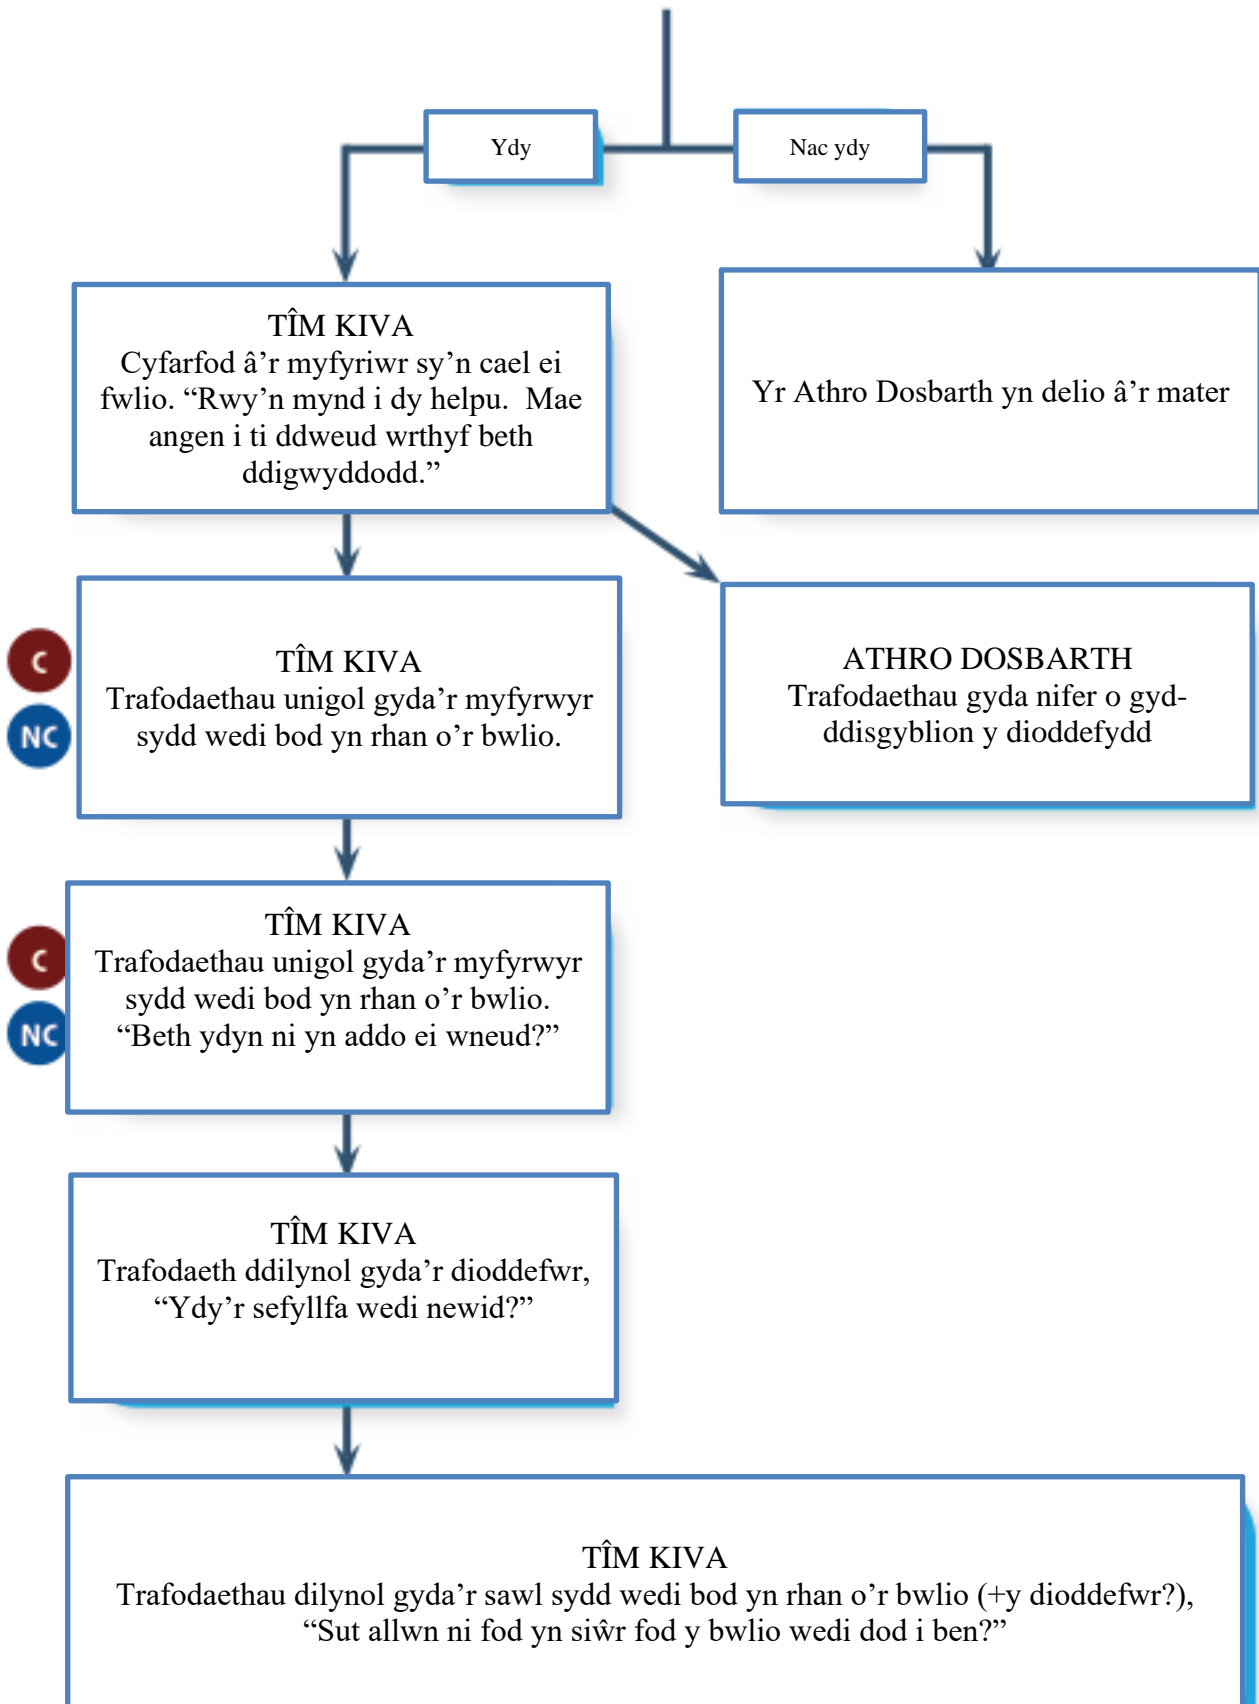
Ydy

Nac ydy

TÎM KIVA
Cyfarfod â'r myfyriwr sy'n cael ei fwlio. "Rwy'n mynd i dy helpu. Mae angen i ti ddweud wrthyf beth ddigwyddodd."

Yr Athro Dosbarth yn delio â'r mater

C

NC

TÎM KIVA
Trafodaethau unigol gyda'r myfyrwyr sydd wedi bod yn rhan o'r bwlio.

ATHRO DOSBARTH
Trafodaethau gyda nifer o gyd-ddisgyblion y dioddefydd

C

NC

TÎM KIVA
Trafodaethau unigol gyda'r myfyrwyr sydd wedi bod yn rhan o'r bwlio. "Beth ydyn ni yn addo ei wneud?"

TÎM KIVA
Trafodaeth ddilynol gyda'r dioddefwr, "Ydy'r sefyllfa wedi newid?"

TÎM KIVA
Trafodaethau dilynol gyda'r sawl sydd wedi bod yn rhan o'r bwlio (+y dioddefwr?), "Sut allwn ni fod yn siŵr fod y bwlio wedi dod i ben?"